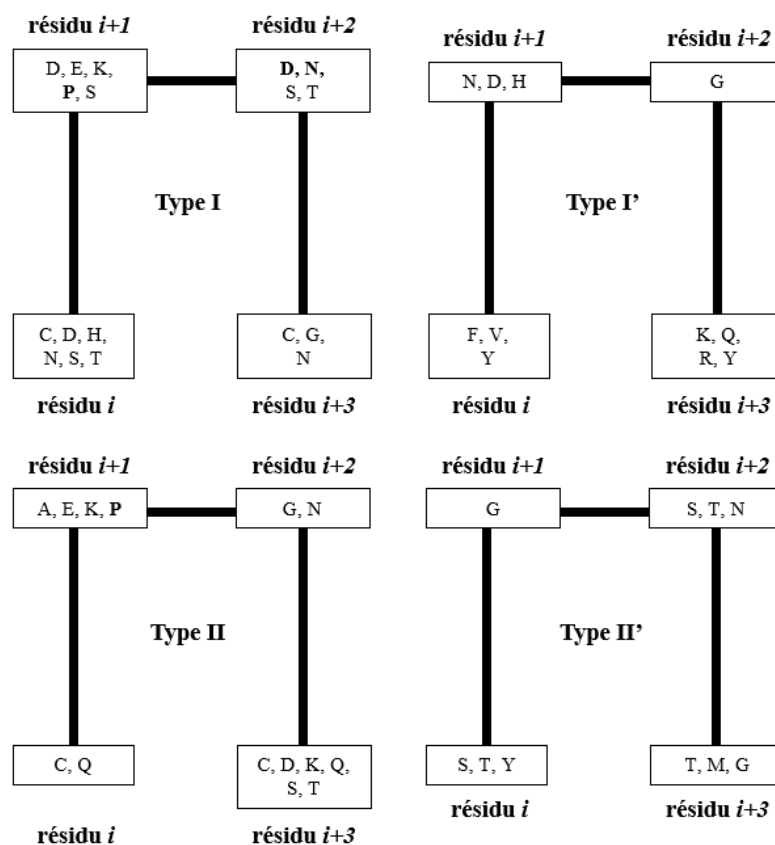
résidu *i+1*

résidu *i+2*

D, E, K, **P**, S

**D, N,** S, T

Type I

C, D, H, N, S, T

C, G, N

résidu *i*

résidu *i+3*

résidu *i+1*

résidu *i+2*

N, D, H

G

Type I’

F, V, Y

K, Q, R, Y

résidu *i*

résidu *i+3*

résidu *i+1*

résidu *i+2*

A, E, K, **P**

G, N

Type II

C, Q

C, D, K, Q, S, T

résidu *i*

résidu *i+3*

résidu *i+1*

résidu *i+2*

G

S, T, N

Type II’

S, T, Y

T, M, G

résidu *i*

résidu *i+3*